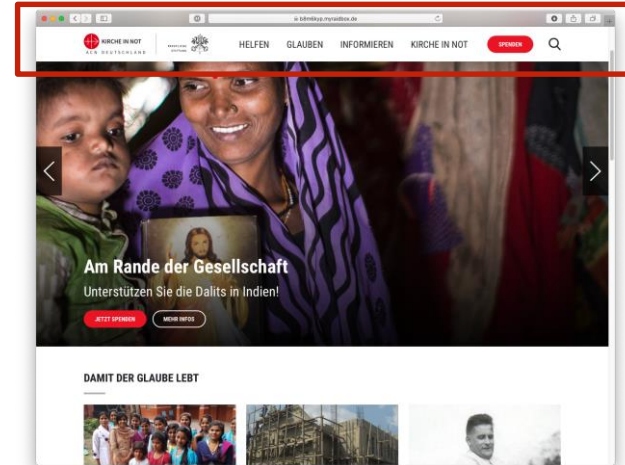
ai b8m6kys.myraidbox.de

KIRCHE IN NOT
ACN DEUTSCHLAND

HELFEN GLAUBEN INFORMIEREN KIRCHE IN NOT SPENDEN

Am Rande der Gesellschaft

Unterstützen Sie die Dalits in Indien!

JETZT SPENDEN MEHR INFOS

DAMIT DER GLAUBE LEBT